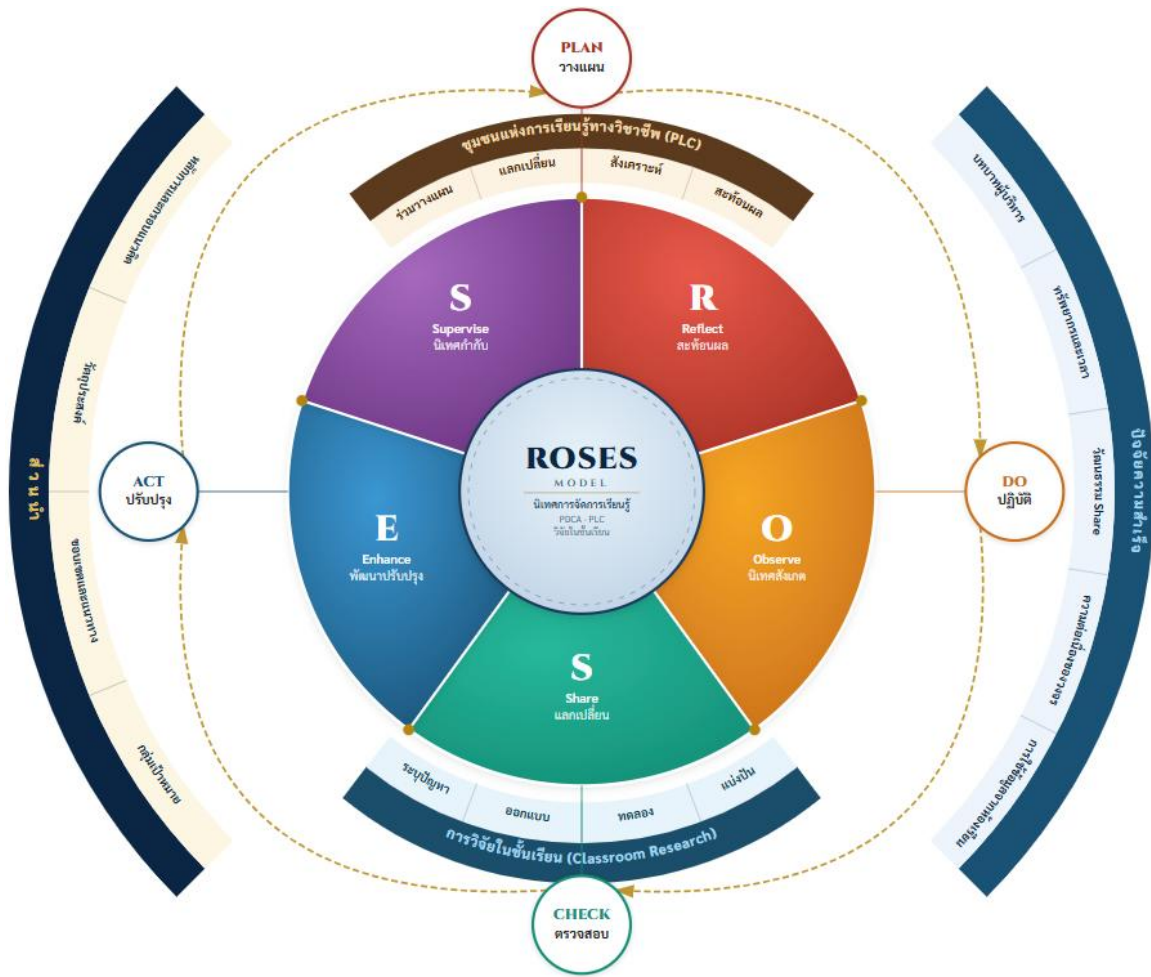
PLAN
วางแผน

ชุมชนแห่งการเรียนรู้ทางวิชาชีพ (PLC)

ร่วมวางแผน
แลกเปลี่ยน
สังเคราะห์
สะท้อนผล

S
Supervise
นิเทศกำกับ

R
Reflect
สะท้อนผล

ROSES
MODEL
นิเทศการจัดการเรียนรู้
PDCA · PLC
วิจัยในชั้นเรียน

E
Enhance
พัฒนาปรับปรุง

O
Observe
นิเทศสังเกต

S
Share
แลกเปลี่ยน

ACT
ปรับปรุง

DO
ปฏิบัติ

ระบุปัญหา
ออกแบบ
ทดลอง
แบ่งปัน

การวิจัยในชั้นเรียน (Classroom Research)

CHECK
ตรวจสอบ

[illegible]
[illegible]
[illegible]
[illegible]
กลุ่มเป้าหมาย

ปัจจัยความสำเร็จ
บทบาทผู้บริหาร
ทรัพยากรและเวลา
วัฒนธรรม Share
ความต่อเนื่องของการ
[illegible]